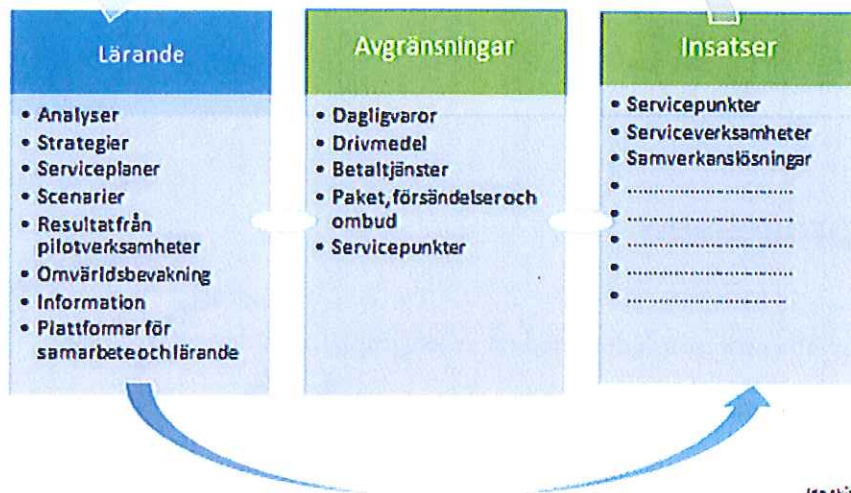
Lärande

- Analyser
- Strategier
- Serviceplaner
- Scenarier
- Resultatfrån pilotverksamheter
- Omvärldsbevakning
- Information
- Plattformar för samarbeteochlärande

Avgränsningar

- Dagligvaror
- Drivmedel
- Betaltjänster
- Paket, försändelseroch ombud
- Servicepunkter

Insatser

- Servicepunkter
- Serviceverksamheter
- Samverkanslösningar
- ........................
- ........................
- ........................
- ........................
- ........................